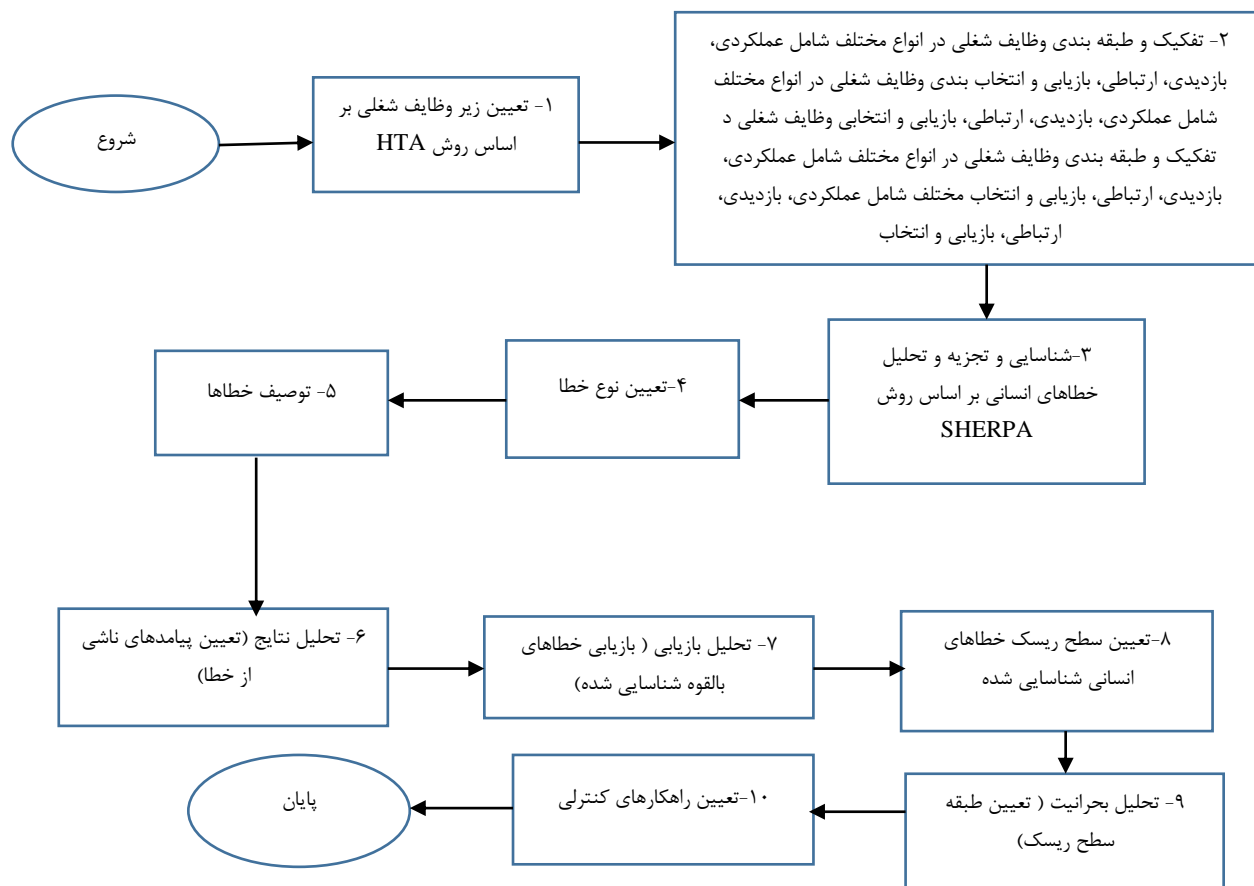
شروع

۱- تعیین زیر وظایف شغلی بر اساس روش HTA

۲- تفکیک و طبقه بندی وظایف شغلی در انواع مختلف شامل عملکردی، بازدیدی، ارتباطی، بازیابی و انتخاب بندی وظایف شغلی در انواع مختلف شامل عملکردی، بازدیدی، ارتباطی، بازیابی و انتخابی وظایف شغلی د تفکیک و طبقه بندی وظایف شغلی در انواع مختلف شامل عملکردی، بازدیدی، ارتباطی، بازیابی و انتخاب مختلف شامل عملکردی، بازدیدی، ارتباطی، بازیابی و انتخاب

۳-شناسایی و تجزیه و تحلیل خطاهای انسانی بر اساس روش SHERPA

۴-تعیین نوع خطا

۵- توصیف خطاها

۶- تحلیل نتایج (تعیین پیامدهای ناشی از خطا)

۷- تحلیل بازیابی ( بازیابی خطاهای بالقوه شناسایی شده)

۸-تعیین سطح ریسک خطاهای انسانی شناسایی شده

۹- تحلیل بحرانیت ( تعیین طبقه سطح ریسک)

۱۰-تعیین راهکارهای کنترلی

پایان